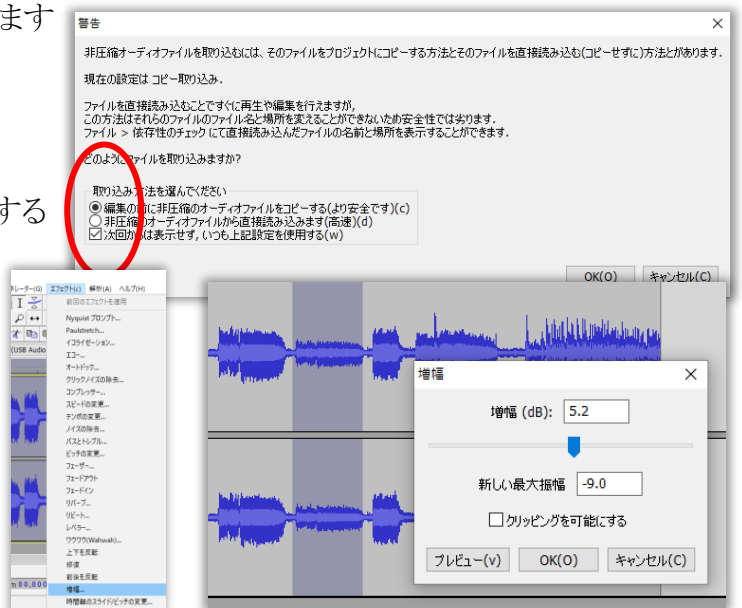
ます

する

警告

非圧縮オーディオファイルを取り込むには、そのファイルをプロジェクトにコピーする方法とそのファイルを直接読み込む(コピーせずに)方法とがあります。

現在の設定は コピー取り込み.

ファイルを直接読み込むことですぐに再生や編集を行えますが，
この方法はそれらのファイルのファイル名と場所を変えることができないため安全性では劣ります.
ファイル > 依存性のチェック にて直接読み込んだファイルの名前と場所を表示することができます.

このようにファイルを取り込みますか?

取り込み方法を選んでください
編集の前に非圧縮のオーディオファイルをコピーする(より安全です)(c)
非圧縮のオーディオファイルから直接読み込みます(高速)(d)
次回からは表示せず，いつも上記設定を使用する(w)

OK(O) キャンセル(C)

エフェクト(c) 解析(A) ヘルプ(H)
前回のエフェクトを適用
Nyquist プロンプト...
Paulstretch...
イコライゼーション...
エコー...
オートデック...
クリックノイズの除去...
コンプレッサー...
スピードの変更...
テンポの変更...
ノイズの除去...
バスとトレブル...
ピッチの変更...
フェーザー...
フェードアウト
フェードイン
リバーブ...
リピート...
レベラー...
ワウワウ(Wahwah)...
上下を反転
修復
前後を反転
増幅...
時間軸のスライド/ピッチの変更...

(USB Audio

増幅

増幅 (dB): 5.2

新しい最大振幅 -9.0

クリッピングを可能にする

プレビュー(v) OK(O) キャンセル(C)